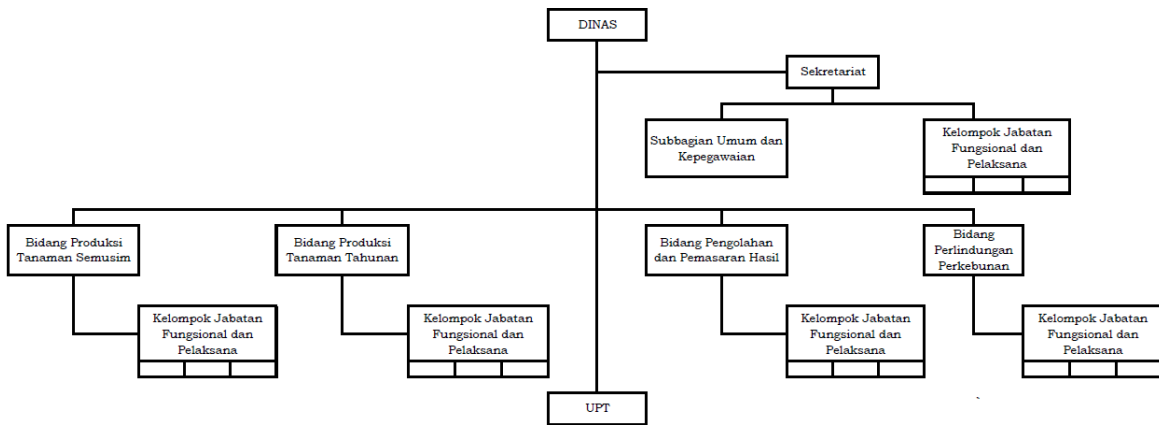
DINAS

Sekretariat

Subbagian Umum dan Kepegawaian

Kelompok Jabatan Fungsional dan Pelaksana

Bidang Produksi Tanaman Semusim

Kelompok Jabatan Fungsional dan Pelaksana

Bidang Produksi Tanaman Tahunan

Kelompok Jabatan Fungsional dan Pelaksana

Bidang Pengolahan dan Pemasaran Hasil

Kelompok Jabatan Fungsional dan Pelaksana

Bidang Perlindungan Perkebunan

Kelompok Jabatan Fungsional dan Pelaksana

UPT